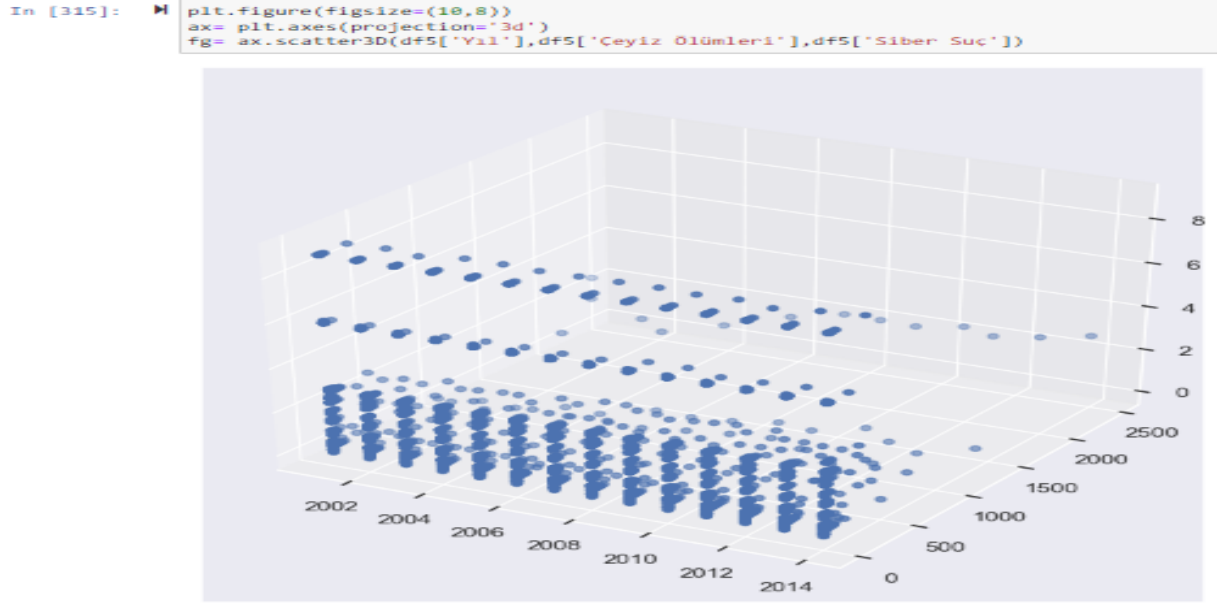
In [315]:

plt.figure(figsize=(10,8))
ax= plt.axes(projection='3d')
fg= ax.scatter3D(df5['Yıl'],df5['Çeyiz Ölümleri'],df5['Siber Suç'])

8
6
4
2
0
2500
2000
1500
1000
500
0
2002
2004
2006
2008
2010
2012
2014